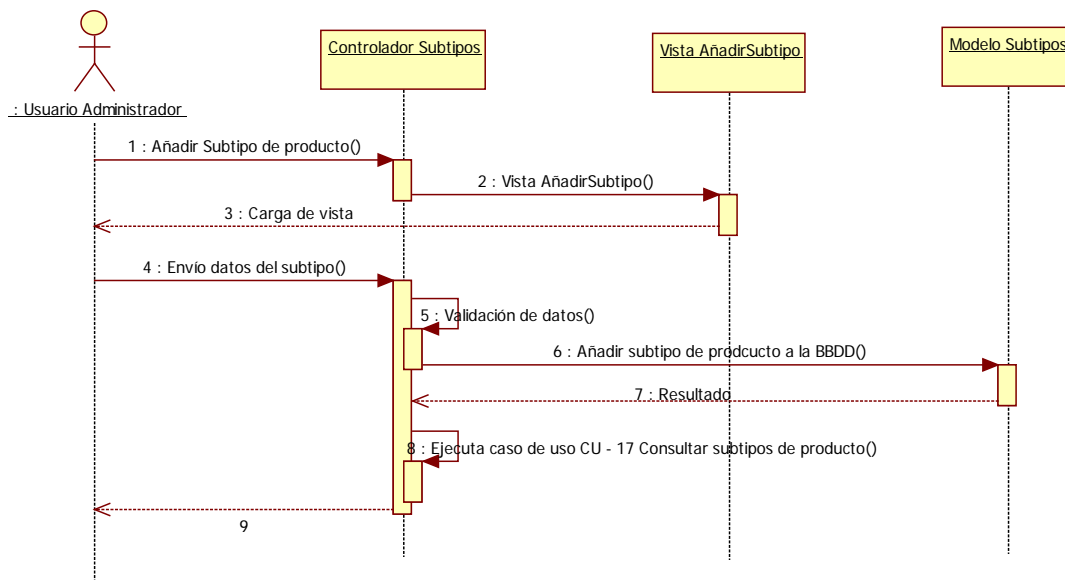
: Usuario Administrador

Controlador Subtipos

Vista AñadirSubtipo

Modelo Subtipos

1 : Añadir Subtipo de producto()

2 : Vista AñadirSubtipo()

3 : Carga de vista

4 : Envío datos del subtipo()

5 : Validación de datos()

6 : Añadir subtipo de prodcucto a la BBDD()

7 : Resultado

8 : Ejecuta caso de uso CU - 17 Consultar subtipos de producto()

9